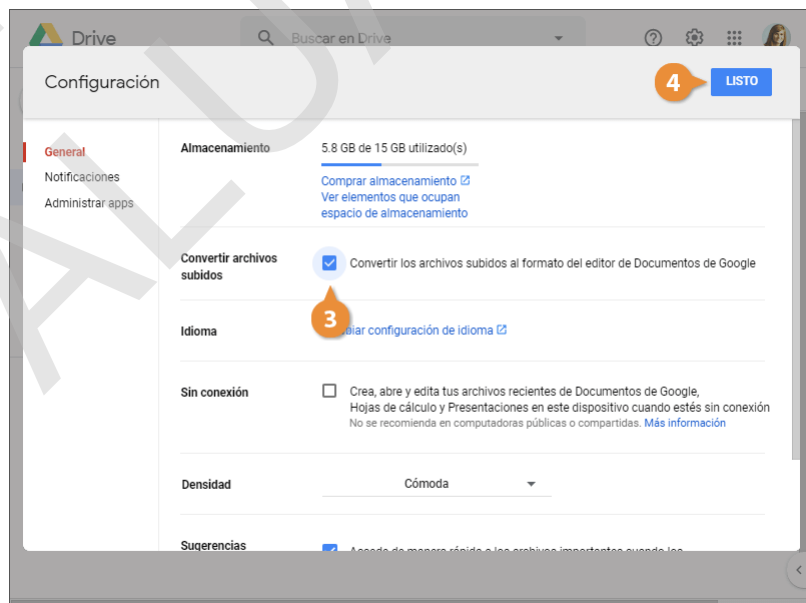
Drive

Buscar en Drive

Configuración

4

LISTO

General

Notificaciones

Administrar apps

Almacenamiento

5.8 GB de 15 GB utilizado(s)

Comprar almacenamiento

Ver elementos que ocupan espacio de almacenamiento

Convertir archivos subidos

Convertir los archivos subidos al formato del editor de Documentos de Google

3

Idioma

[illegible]biar configuración de idioma

Sin conexión

Crea, abre y edita tus archivos recientes de Documentos de Google, Hojas de cálculo y Presentaciones en este dispositivo cuando estés sin conexión

No se recomienda en computadoras públicas o compartidas. Más información

Densidad

Cómoda

Sugerencias

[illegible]